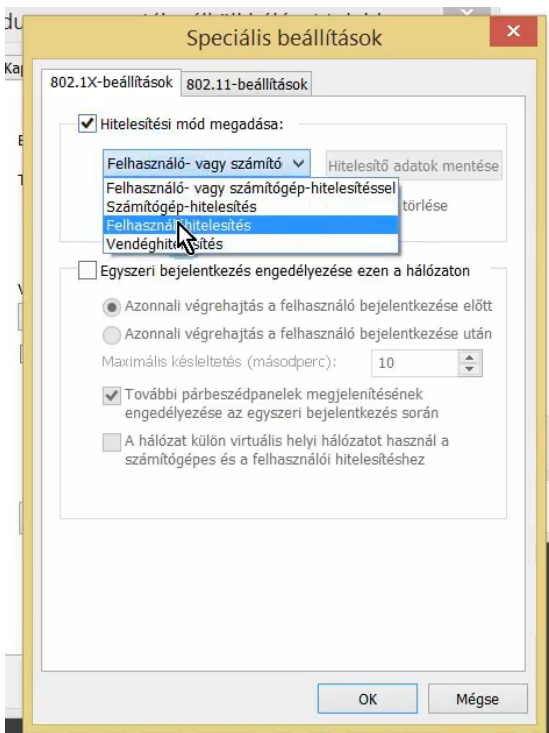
Speciális beállítások

802.1X-beállítások 802.11-beállítások

Hitelesítési mód megadása:

Felhasználó- vagy számító

Hitelesítő adatok mentése

Felhasználó- vagy számítógép-hitelesítéssel
Számítógép-hitelesítés
Felhaszná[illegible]hitelesítés
Vendéghit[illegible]sítés

törlése

Egyszeri bejelentkezés engedélyezése ezen a hálózaton

Azonnali végrehajtás a felhasználó bejelentkezése előtt

Azonnali végrehajtás a felhasználó bejelentkezése után

Maximális késleltetés (másodperc): 10

További párbeszédpanelek megjelenítésének engedélyezése az egyszeri bejelentkezés során

A hálózat külön virtuális helyi hálózatot használ a számítógépes és a felhasználói hitelesítéshez

OK Mégse